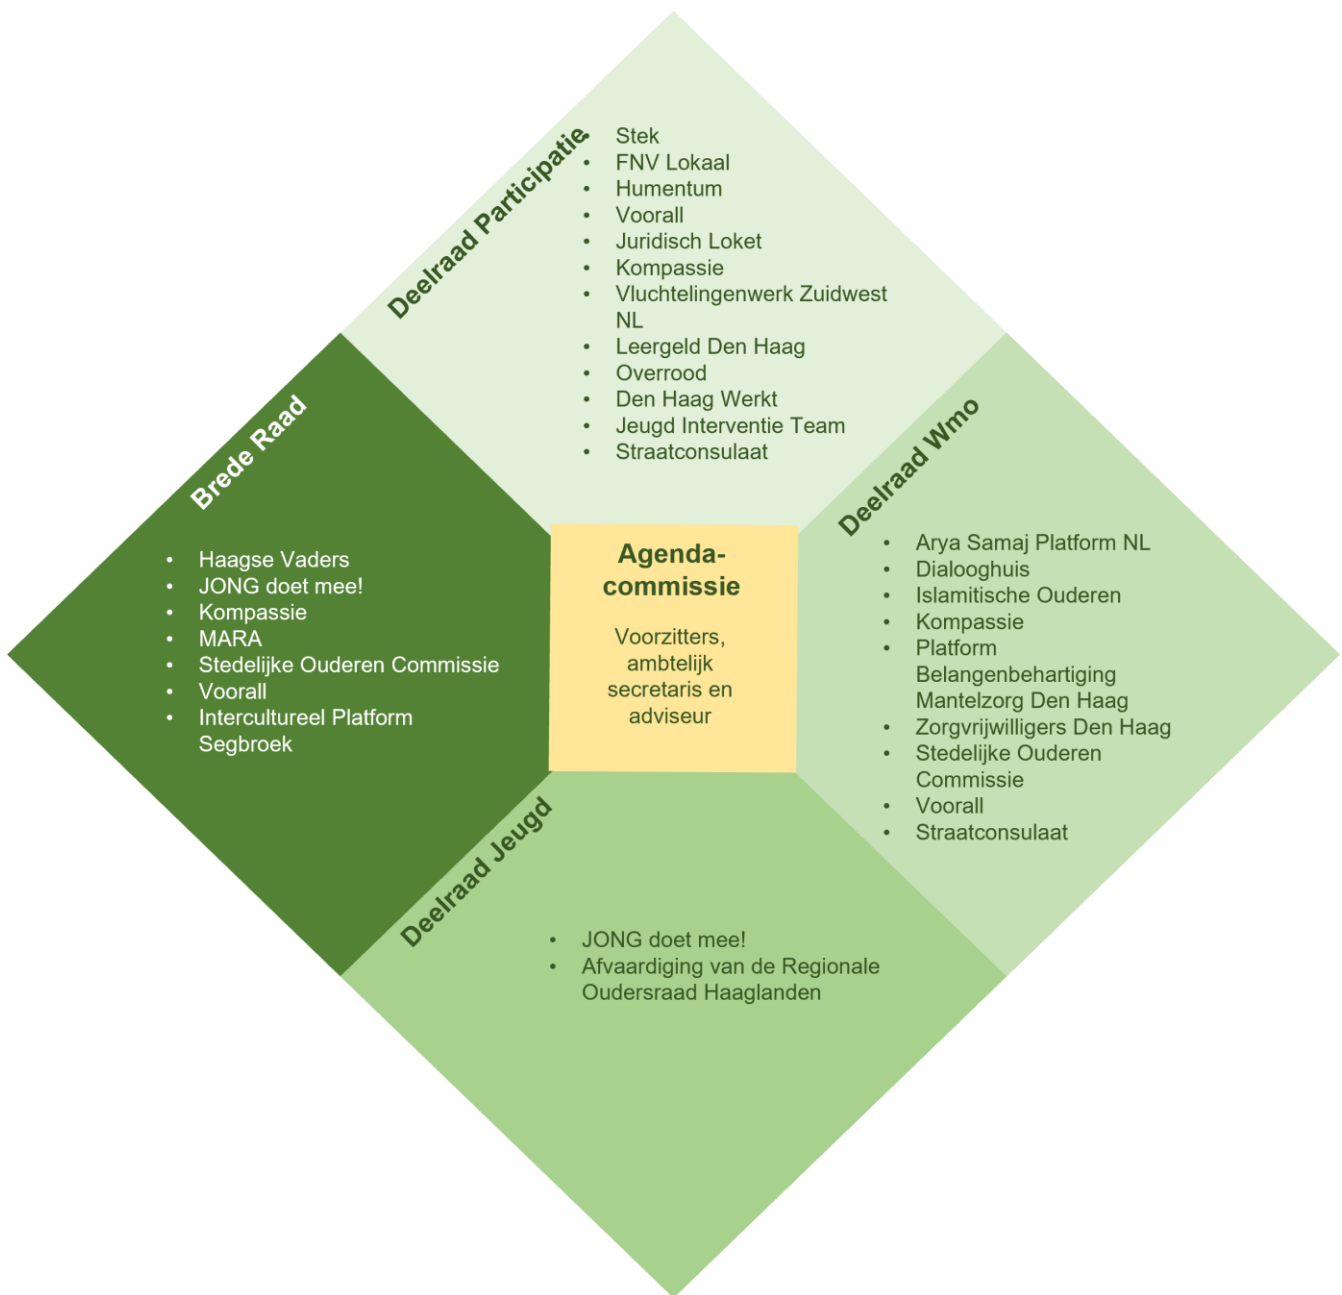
Deelraad Participatie

Stek
- FNV Lokaal
- Humentum
- Vooral
- Juridisch Loket
- Kompassie
- Vluchtelingenwerk Zuidwest NL
- Leergeld Den Haag
- Overrood
- Den Haag Werkt
- Jeugd Interventie Team
- Straatconsulaat

Brede Raad

- Haagse Vaders
- JONG doet mee!
- Kompassie
- MARA
- Stedelijke Ouderen Commissie
- Vooral
- Intercultureel Platform Segbroek

Agenda-commissie

Voorzitters, ambtelijk secretaris en adviseur

Deelraad Wmo

- Arya Samaj Platform NL
- Dialooghuis
- Islamitische Ouderen
- Kompassie
- Platform Belangenbehartiging Mantelzorg Den Haag
- Zorgvrijwilligers Den Haag
- Stedelijke Ouderen Commissie
- Vooral
- Straatconsulaat

Deelraad Jeugd

- JONG doet mee!
- Afvaardiging van de Regionale Oudersraad Haaglanden